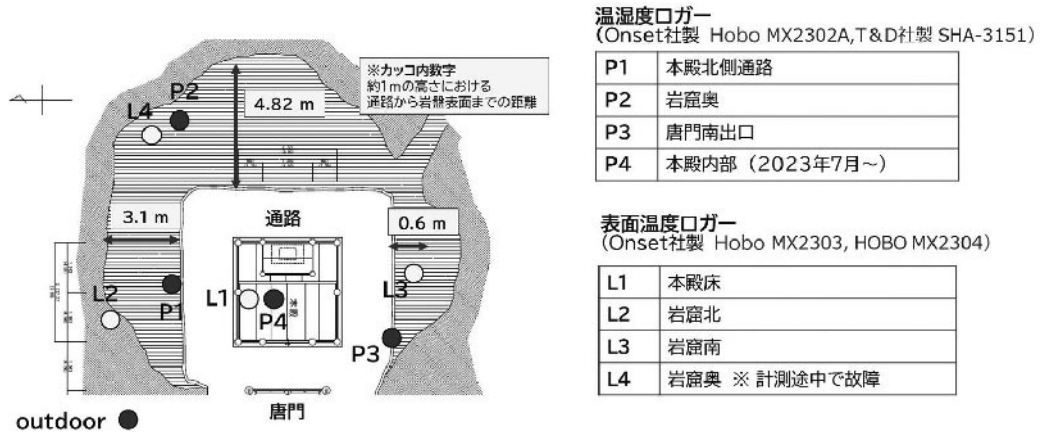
※カッコ内数字
約1mの高さにおける
通路から岩盤表面までの距離

P2
L4
4.82 m
3.1 m
通路
0.6 m
L2
P1
L1
P4
L3
P3
唐門
outdoor

温湿度ロガー
(Onset社製 Hobo MX2302A,T&D社製 SHA-3151)

| P1 | 本殿北側通路 |
|---|---|
| P2 | 岩窟奥 |
| P3 | 唐門南出口 |
| P4 | 本殿内部（2023年7月～） |

表面温度ロガー
(Onset社製 Hobo MX2303, HOBO MX2304)

| L1 | 本殿床 |
|---|---|
| L2 | 岩窟北 |
| L3 | 岩窟南 |
| L4 | 岩窟奥 ※ 計測途中で故障 |